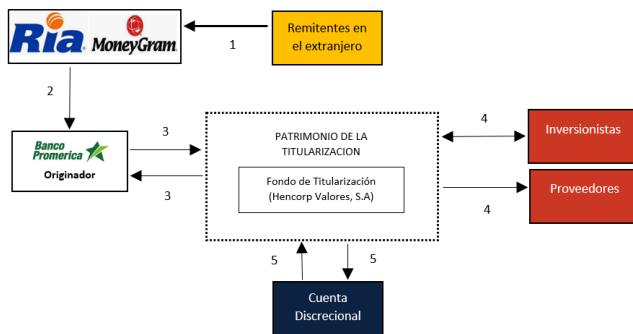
Ria MoneyGram.

1

Remitentes en el extranjero

2

Banco Promerica

Originador

3

3

PATRIMONIO DE LA TITULARIZACION

Fondo de Titularización (Hencorp Valores, S.A)

4

Inversionistas

Proveedores

4

5

5

Cuenta Discrecional